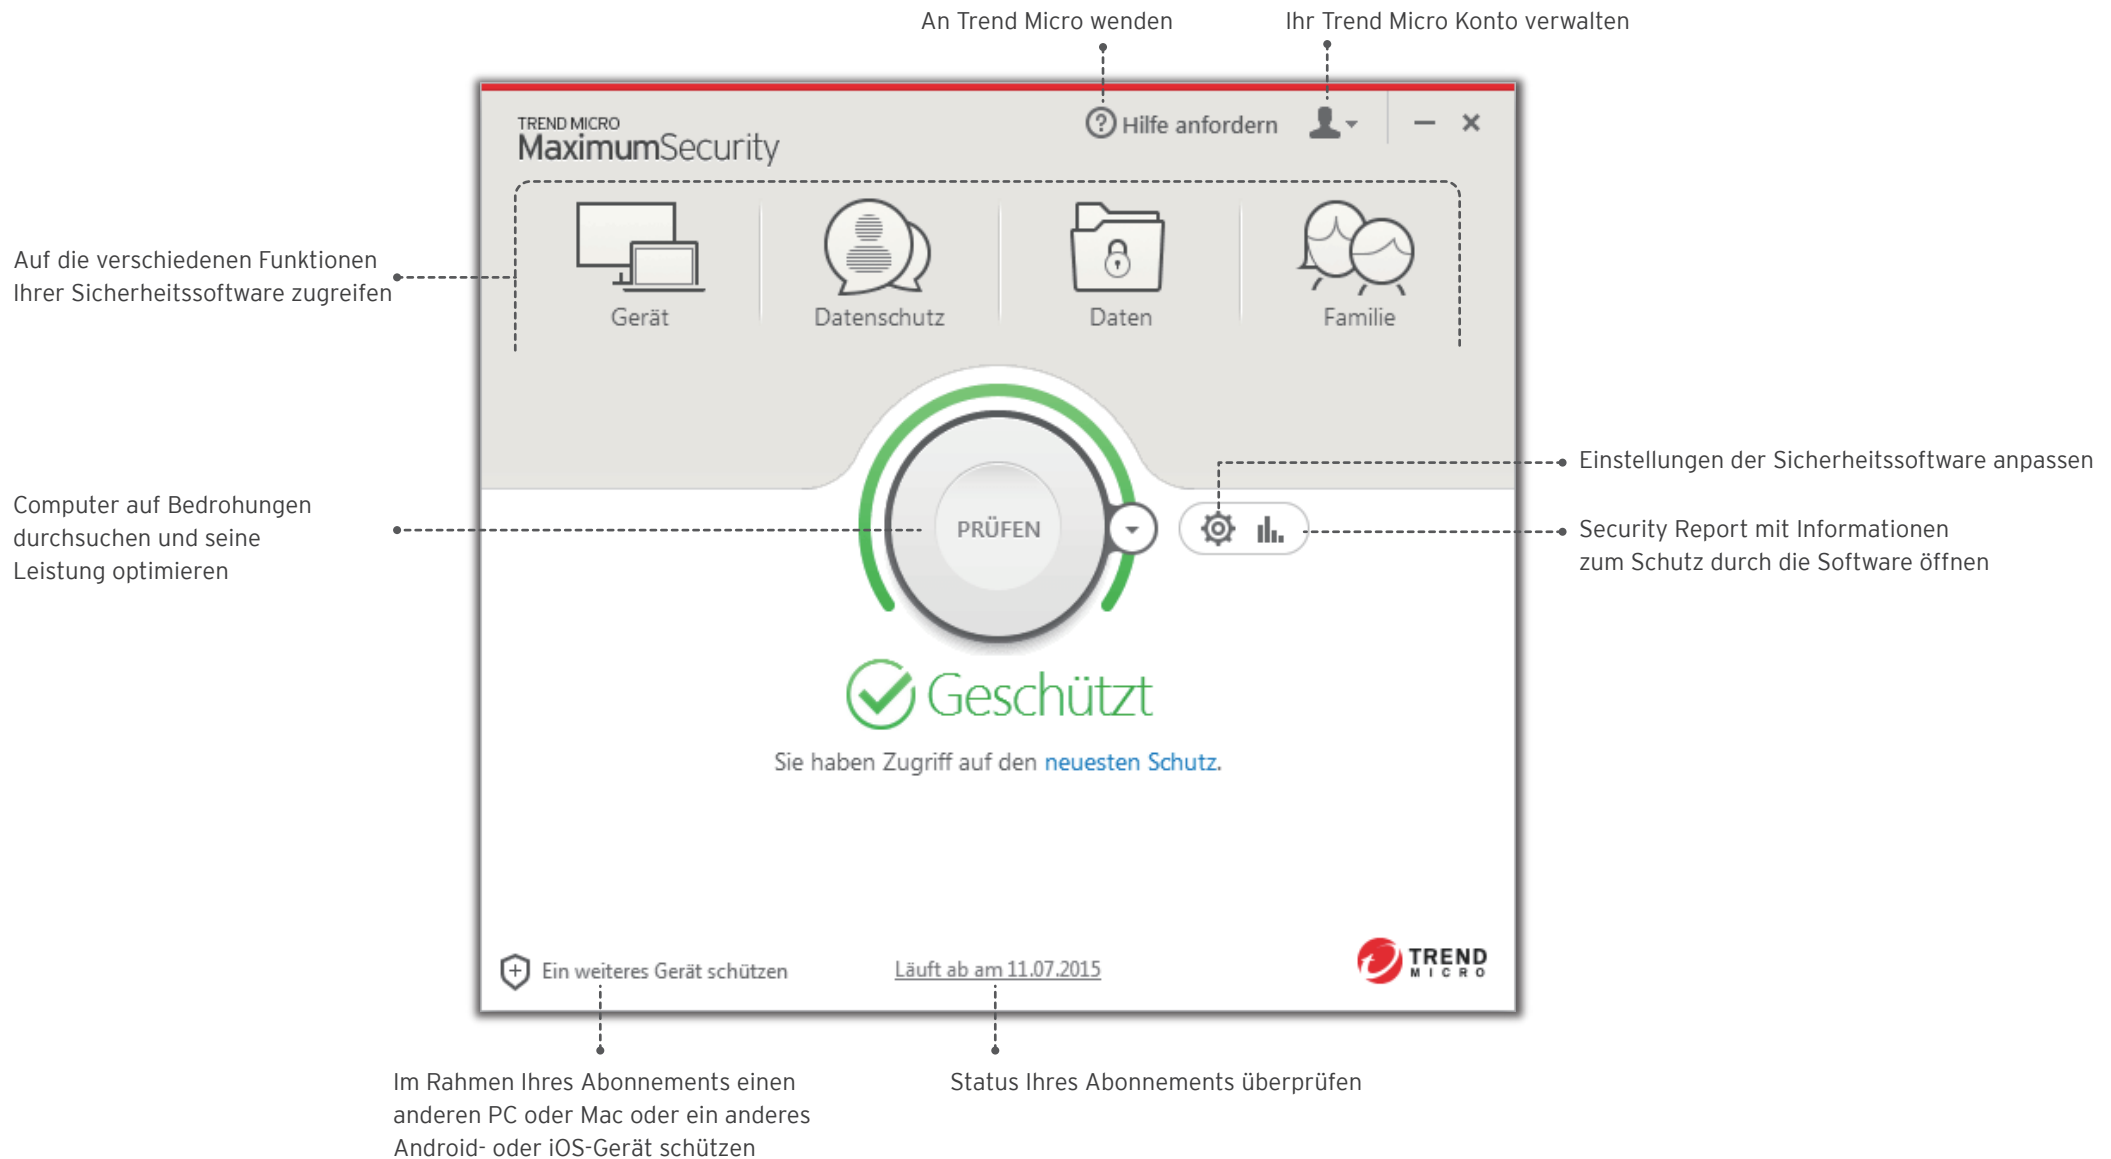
An Trend Micro wenden

Ihr Trend Micro Konto verwalten

TREND MICRO
MaximumSecurity

Hilfe anfordern

Auf die verschiedenen Funktionen Ihrer Sicherheitssoftware zugreifen

Gerät

Datenschutz

Daten

Familie

Einstellungen der Sicherheitssoftware anpassen

Computer auf Bedrohungen durchsuchen und seine Leistung optimieren

PRÜFEN

Security Report mit Informationen zum Schutz durch die Software öffnen

Geschützt

Sie haben Zugriff auf den neuesten Schutz.

Ein weiteres Gerät schützen

Läuft ab am 11.07.2015

TREND MICRO

Im Rahmen Ihres Abonnements einen anderen PC oder Mac oder ein anderes Android- oder iOS-Gerät schützen

Status Ihres Abonnements überprüfen